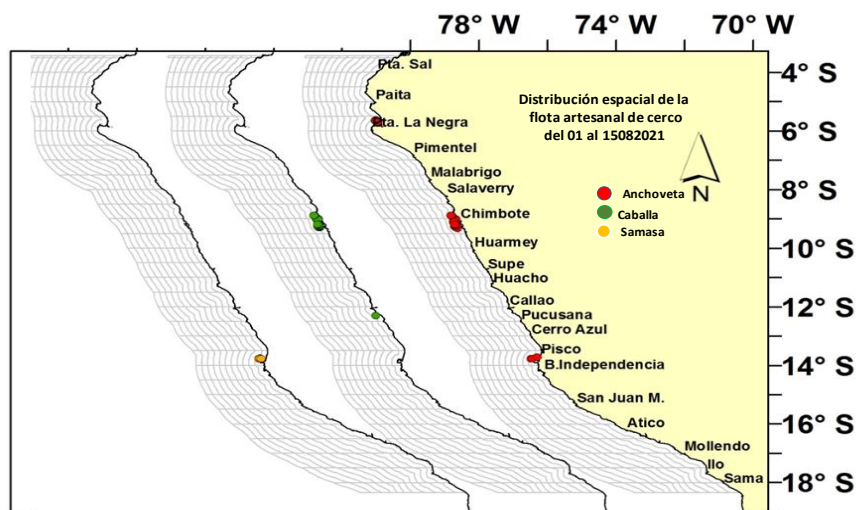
78° W 74° W 70° W

4° S
6° S
8° S
10° S
12° S
14° S
16° S
18° S

Pta. Sal
Paita
Pta. La Negra
Pimentel
Malabrigo
Salaverry
Chimbote
Huarmey
Supe
Huacho
Callao
Pucusana
Cerro Azul
Pisco
B.Independencia
San Juan M.
Atico
Mollendo
Ilo
Sama

Distribución espacial de la flota artesanal de cerco del 01 al 15082021

N

Anchoveta
Caballa
Samasa